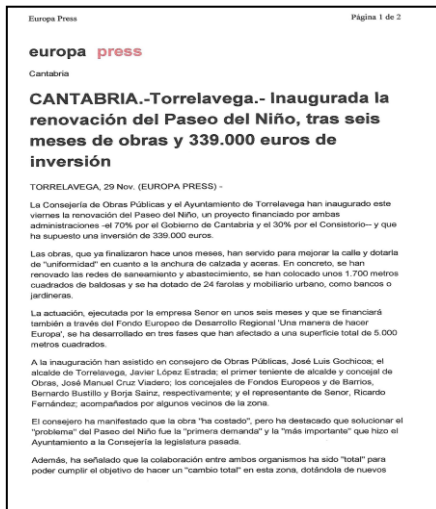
Europa Press Página 1 de 2

europa press

Cantabria

CANTABRIA.-Torrelavega.- Inaugurada la renovación del Paseo del Niño, tras seis meses de obras y 339.000 euros de inversión

TORRELAVEGA, 29 Nov. (EUROPA PRESS) -

La Consejería de Obras Públicas y el Ayuntamiento de Torrelavega han inaugurado este viernes la renovación del Paseo del Niño, un proyecto financiado por ambas administraciones -el 70% por el Gobierno de Cantabria y el 30% por el Consistorio-- y que ha supuesto una inversión de 339.000 euros.

Las obras, que ya finalizaron hace unos meses, han servido para mejorar la calle y dotarla de "uniformidad" en cuanto a la anchura de calzada y aceras. En concreto, se han renovado las redes de saneamiento y abastecimiento, se han colocado unos 1.700 metros cuadrados de baldosas y se ha dotado de 24 farolas y mobiliario urbano, como bancos o jardineras.

La actuación, ejecutada por la empresa Senor en unos seis meses y que se financiará también a través del Fondo Europeo de Desarrollo Regional 'Una manera de hacer Europa', se ha desarrollado en tres fases que han afectado a una superficie total de 5.000 metros cuadrados.

A la inauguración han asistido en consejero de Obras Públicas, José Luis Gochicoa; el alcalde de Torrelavega, Javier López Estrada; el primer teniente de alcalde y concejal de Obras, José Manuel Cruz Viadero; los concejales de Fondos Europeos y de Barrios, Bernardo Bustillo y Borja Sainz, respectivamente; y el representante de Senor, Ricardo Fernández; acompañados por algunos vecinos de la zona.

El consejero ha manifestado que la obra "ha costado", pero ha destacado que solucionar el "problema" del Paseo del Niño fue la "primera demanda" y la "más importante" que hizo el Ayuntamiento a la Consejería la legislatura pasada.

Además, ha señalado que la colaboración entre ambos organismos ha sido "total" para poder cumplir el objetivo de hacer un "cambio total" en esta zona, dotándola de nuevos